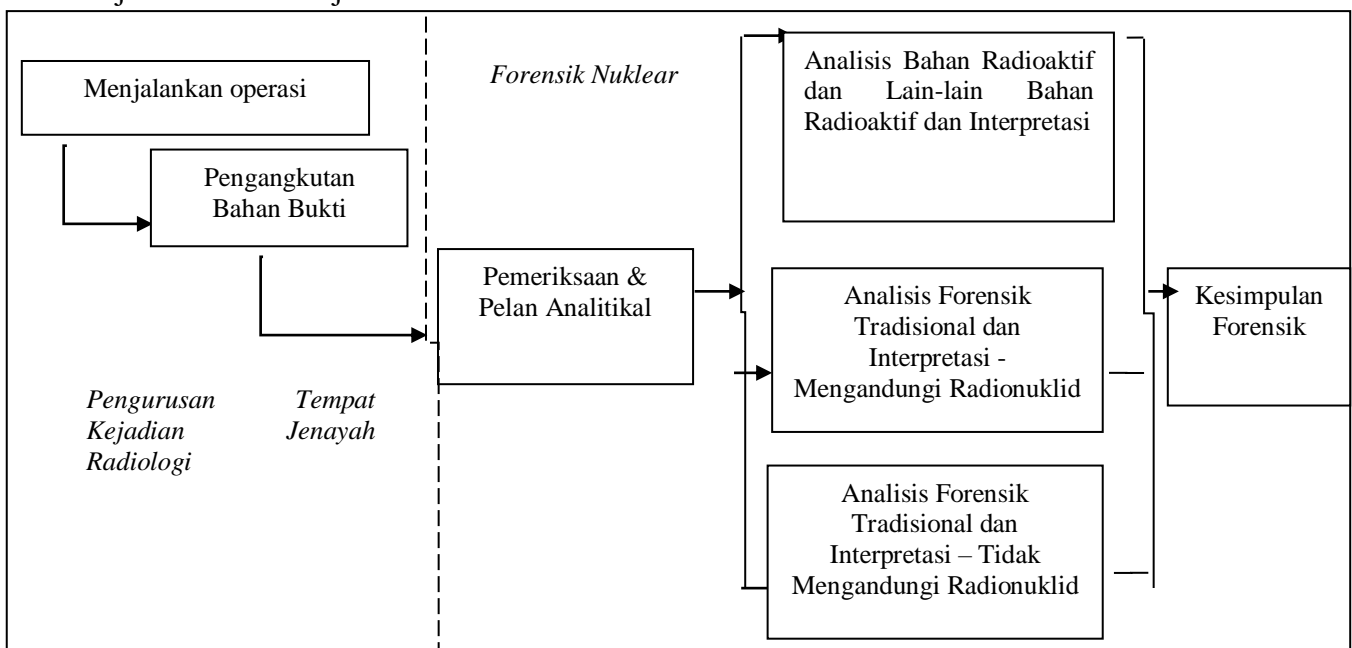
Menjalankan operasi

Pengangkutan Bahan Bukti

Pengurusan Tempat Kejadian Jenayah Radiologi

Forensik Nuklear

Pemeriksaan & Pelan Analitikal

Analisis Bahan Radioaktif dan Lain-lain Bahan Radioaktif dan Interpretasi

Analisis Forensik Tradisional dan Interpretasi - Mengandungi Radionuklid

Analisis Forensik Tradisional dan Interpretasi – Tidak Mengandungi Radionuklid

Kesimpulan Forensik